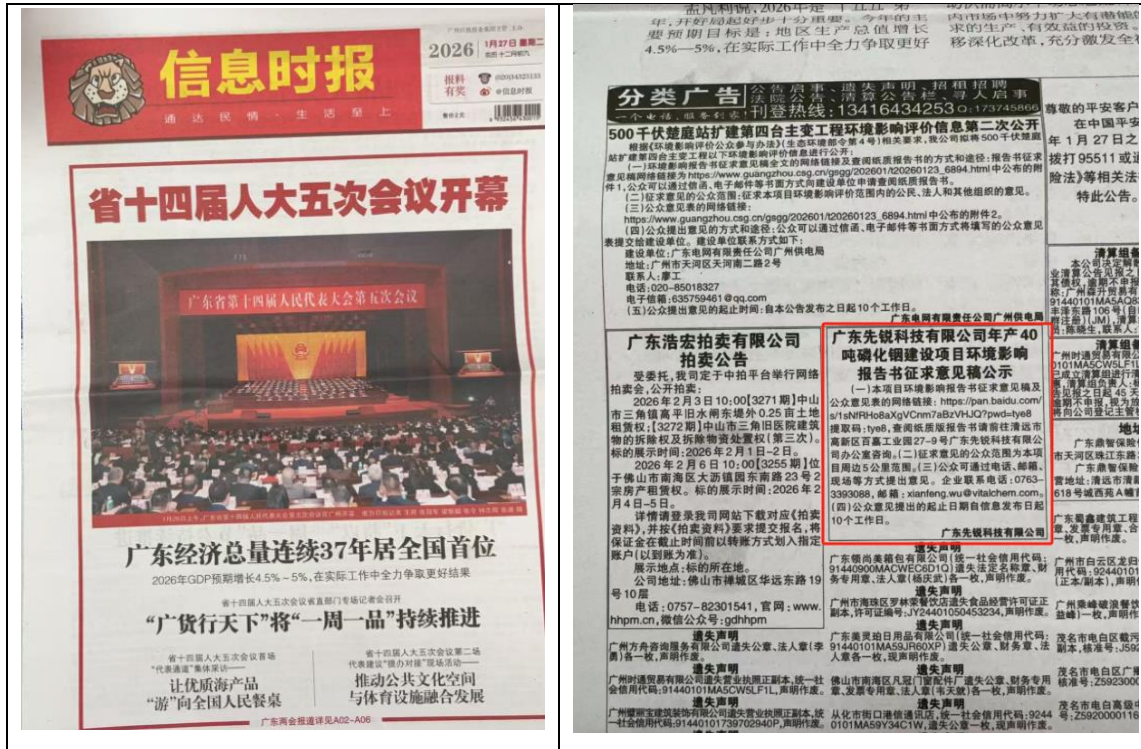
信息时报

通达民情·生活至上

2026 1月27日 星期二

省十四届人大五次会议开幕

广东省第十四届人民代表大会第五次会议

广东经济总量连续37年居全国首位

2026年GDP预期增长4.5%～5%，在实际工作中全力争取更好结果

"广货行天下""一周一品"持续推进

让优质海产品"游"向全国人民餐桌

推动公共文化空间与体育设施融合发展

广东两会报道详见A02－A06

要预期目标是：地区生产总值增长4.5%—5%，在实际工作中全力争取更好

分类广告

刊登热线：13416434253

500千伏楚庭站扩建第四台主变工程环境影响评价信息第二次公开

https://www.guangzhou.csg.cn/gsgg/202601/t20260123_6894.html

建设单位：广东电网有限责任公司广州供电局
地址：广州市天河区天河南二路2号
联系人：廖工
电话：020-85018327
电子信箱：635759461@qq.com
（五）公众提出意见的起止时间：自本公告发布之日起10个工作日。

广东电网有限责任公司广州供电局

广东浩宏拍卖有限公司拍卖公告

受委托，我司定于中拍平台举行网络拍卖会，公开拍卖：
2026年2月3日10:00【3271期】中山市三角镇高平旧水闸东堤外0.25亩土地租赁权；【3272期】中山市三角旧医院建筑物的拆除权及拆除物资处置权（第三次）。标的展示时间：2026年2月1日－2日。
2026年2月6日10:00【3255期】位于佛山市南海区大沥镇四东南路23号2宗房产租赁权。标的展示时间：2026年2月4日－5日。
详情请登录我司网站下载对应《拍卖资料》，并按《拍卖资料》要求提交报名，将保证金在截止时间前以转账方式划入指定账户（以到账为准）。
展示地点：标的所在地。
公司地址：佛山市禅城区华远东路19号10层
电话：0757-82301541，官网：www.hhpm.cn，微信公众号：gdhhpm

广东先锐科技有限公司年产40吨磷化铟建设项目环境影响报告书征求意见稿公示

（一）本项目环境影响报告书征求意见稿及公众意见表的网络链接：https://pan.baidu.com/s/1sNfRHo8aXgVCnm7aBzVHJQ?pwd=tye8 提取码：tye8，查阅纸质版报告书请前往清远市高新区百嘉工业园27-9号广东先锐科技有限公司办公室咨询。（二）征求意见的公众范围为本项目周边5公里范围。（三）公众可通过电话、邮箱、现场等方式提出意见。企业联系电话：0763-3393088，邮箱：xianfeng.wu@vitalchem.com。（四）公众意见提出的起止日期自信息发布之日起10个工作日。

广东先锐科技有限公司

遗失声明

遗失声明

遗失声明

遗失声明

尊敬的平安客户

清算组

地址

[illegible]